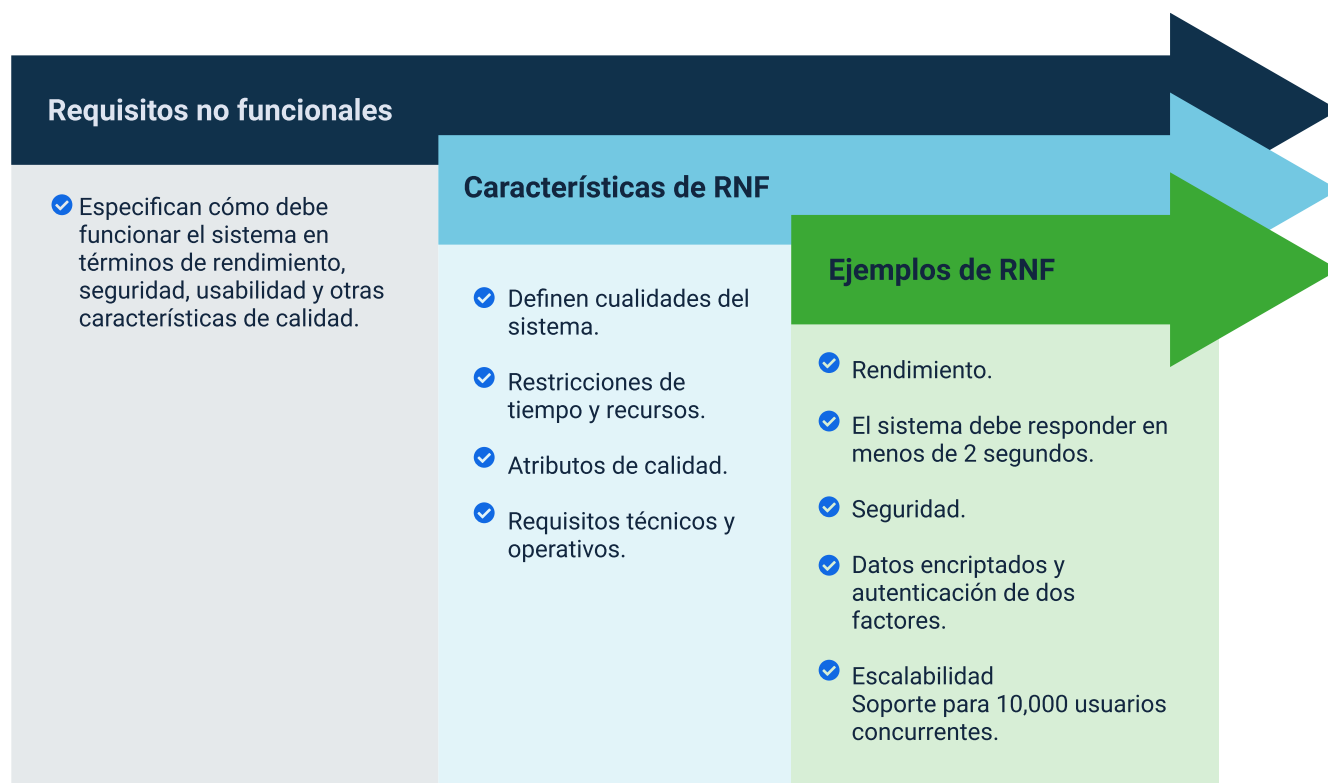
Requisitos no funcionales

Especifican cómo debe funcionar el sistema en términos de rendimiento, seguridad, usabilidad y otras características de calidad.

Características de RNF

Definen cualidades del sistema.

Restricciones de tiempo y recursos.

Atributos de calidad.

Requisitos técnicos y operativos.

Ejemplos de RNF

Rendimiento.

El sistema debe responder en menos de 2 segundos.

Seguridad.

Datos encriptados y autenticación de dos factores.

Escalabilidad
Soporte para 10,000 usuarios concurrentes.